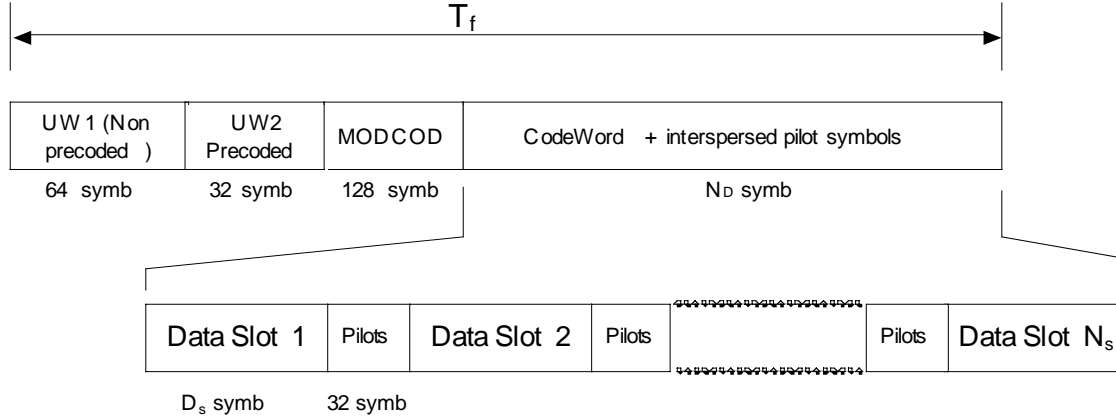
$T_f$

| UW 1 (Non precoded ) | UW2 Precoded | MODCOD | CodeWord + interspersed pilot symbols |
|---|---|---|---|
| 64 symb | 32 symb | 128 symb | $N_D$ symb |

| Data Slot 1 | Pilots | Data Slot 2 | Pilots | | Pilots | Data Slot $N_s$ |
|---|---|---|---|---|---|---|

$D_s$ symb 32 symb